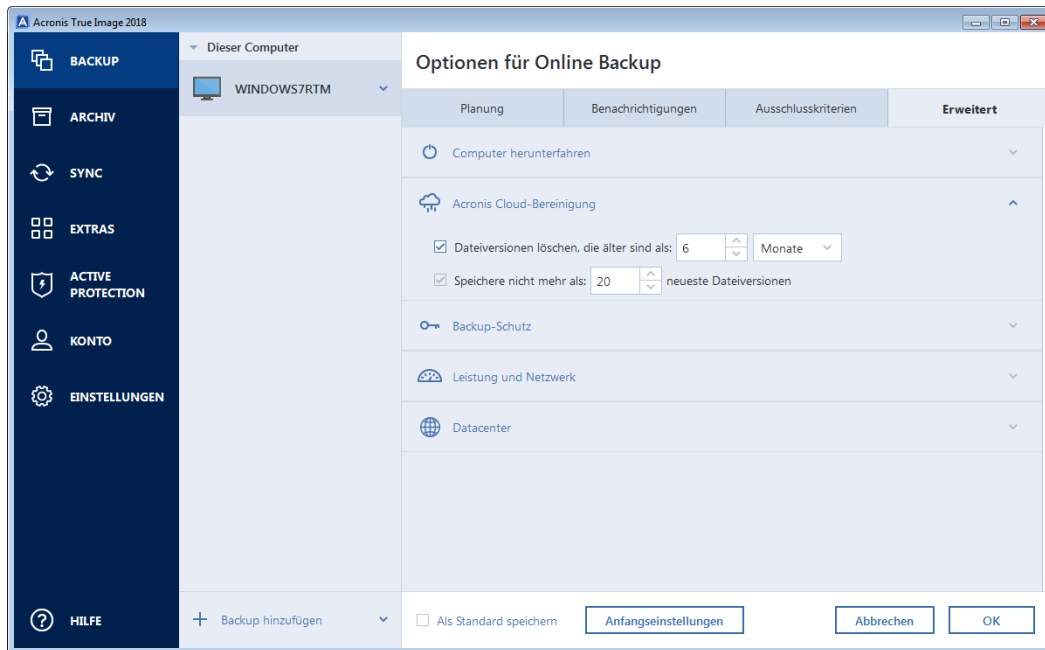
Acronis True Image 2018

BACKUP

ARCHIV

SYNC

EXTRAS

ACTIVE PROTECTION

KONTO

EINSTELLUNGEN

HILFE

Dieser Computer

WINDOWS7RTM

Backup hinzufügen

Optionen für Online Backup

Planung | Benachrichtigungen | Ausschlusskriterien | Erweitert

Computer herunterfahren

Acronis Cloud-Bereinigung

Dateiversionen löschen, die älter sind als: 6 Monate

Speichere nicht mehr als: 20 neueste Dateiversionen

Backup-Schutz

Leistung und Netzwerk

Datacenter

Als Standard speichern

Anfangseinstellungen

Abbrechen

OK